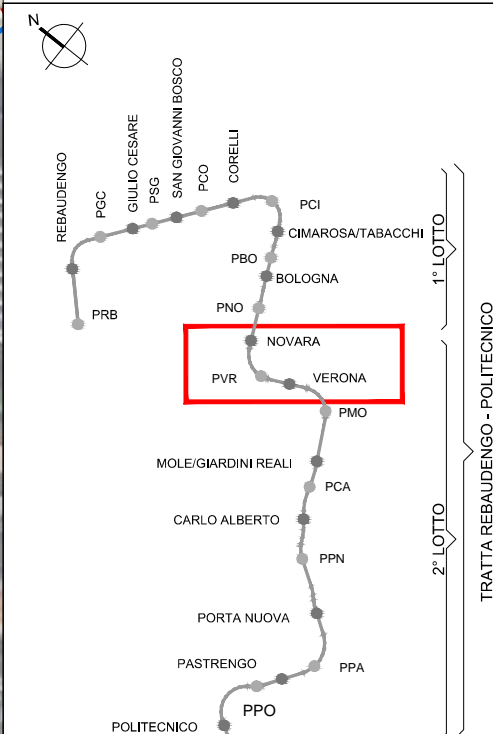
N

REBAUDENGO
PGC
GIULIO CESARE
PSG
SAN GIOVANNI BOSCO
PCO
CORELLI
PCI
CIMAROSA/TABACCHI
PBO
BOLOGNA
PNO
PRB
NOVARA
PVR
VERONA
PMO
MOLE/GIARDINI REALI
PCA
CARLO ALBERTO
PPN
PORTA NUOVA
PASTRENGO
PPA
PPO
POLITECNICO

1° LOTTO
2° LOTTO
TRATTA REBAUDENGO - POLITECNICO